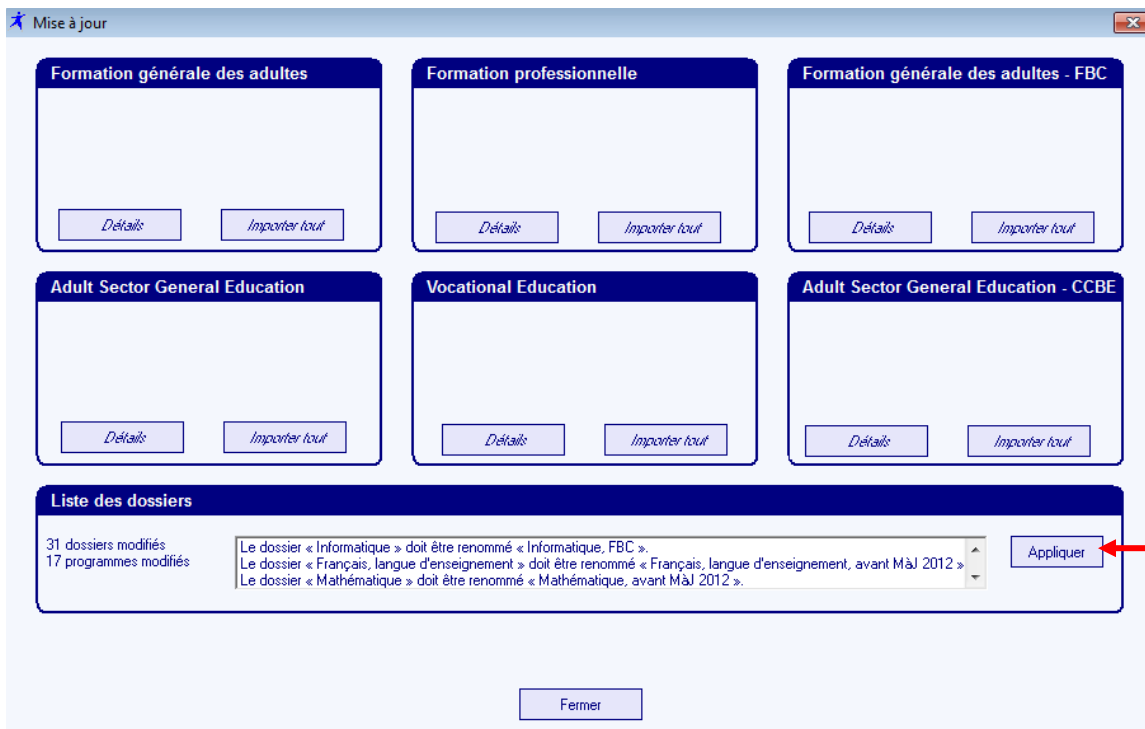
Mise à jour

Formation générale des adultes

Détails
Importer tout

Formation professionnelle

Détails
Importer tout

Formation générale des adultes - FBC

Détails
Importer tout

Adult Sector General Education

Détails
Importer tout

Vocational Education

Détails
Importer tout

Adult Sector General Education - CCBE

Détails
Importer tout

Liste des dossiers

31 dossiers modifiés
17 programmes modifiés

Le dossier « Informatique » doit être renommé « Informatique, FBC ».
Le dossier « Français, langue d'enseignement » doit être renommé « Français, langue d'enseignement, avant MàJ 2012 »
Le dossier « Mathématique » doit être renommé « Mathématique, avant MàJ 2012 ».

Appliquer

Fermer